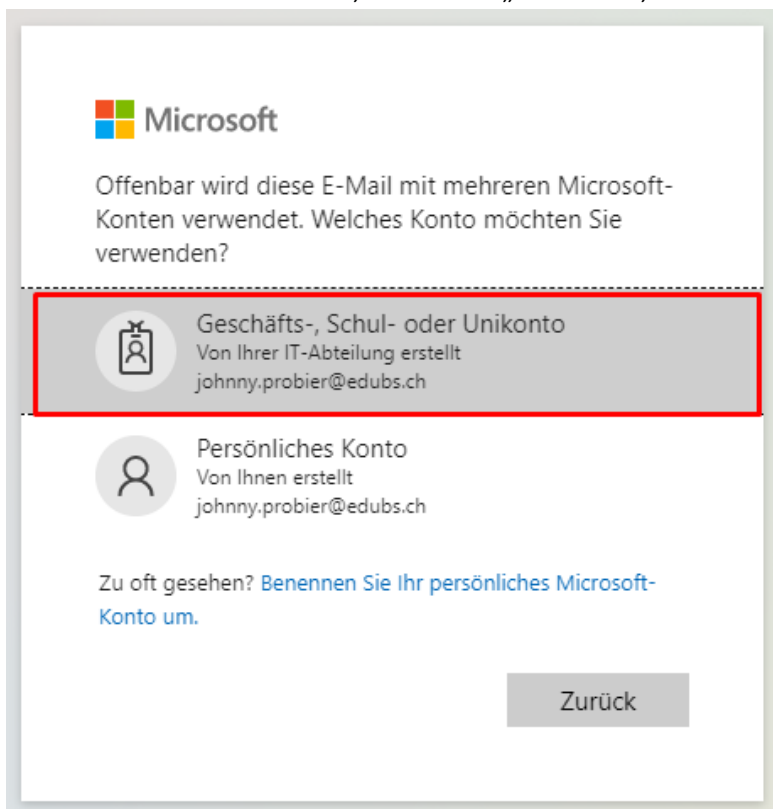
Microsoft

Offenbar wird diese E-Mail mit mehreren Microsoft-Konten verwendet. Welches Konto möchten Sie verwenden?

Geschäfts-, Schul- oder Unikonto
Von Ihrer IT-Abteilung erstellt
johnny.probier@edubs.ch

Persönliches Konto
Von Ihnen erstellt
johnny.probier@edubs.ch

Zu oft gesehen? Benennen Sie Ihr persönliches Microsoft-Konto um.

Zurück